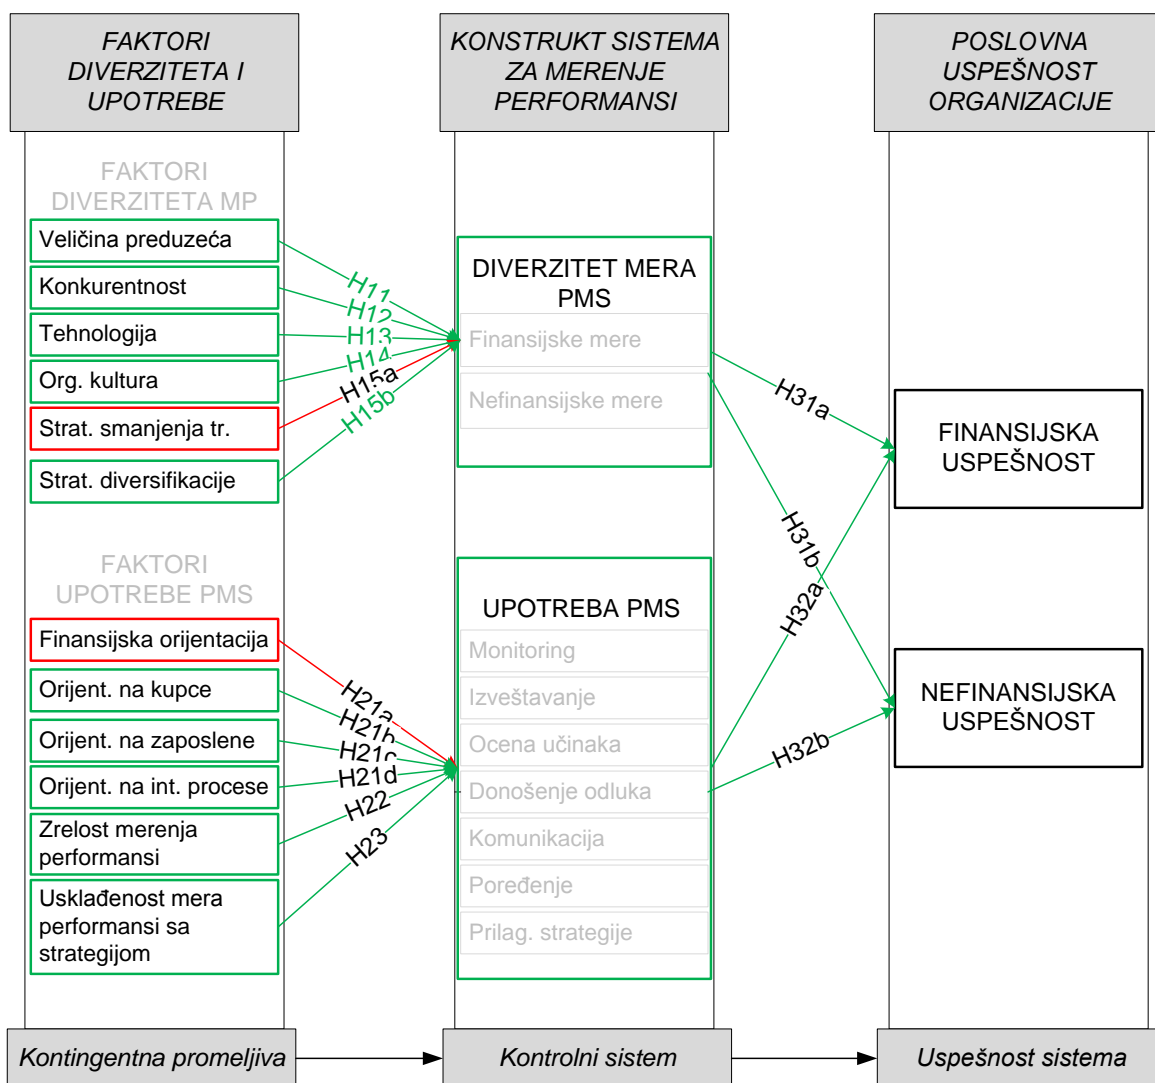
FAKTORI DIVERZITETA I UPOTREBE

KONSTRUKT SISTEMA ZA MERENJE PERFORMANSI

POSLOVNA USPEŠNOST ORGANIZACIJE

FAKTORI DIVERZITETA MP

Veličina preduzeća

Konkurentnost

Tehnologija

Org. kultura

Strat. smanjenja tr.

Strat. diversifikacije

H11

H12

H13

H14

H15a

H15b

DIVERZITET MERA PMS

Finansijske mere

Nefinansijske mere

H31a

FINANSIJSKA USPEŠNOST

H31b

FAKTORI UPOTREBE PMS

Finansijska orijentacija

Orijent. na kupce

Orijent. na zaposlene

Orijent. na int. procese

Zrelost merenja performansi

Usklađenost mera performansi sa strategijom

H21a

H21b

H21c

H21d

H22

H23

UPOTREBA PMS

Monitoring

Izveštavanje

Ocena učinaka

Donošenje odluka

Komunikacija

Poređenje

Prilag. strategije

H32a

H32b

NEFINANSIJSKA USPEŠNOST

Kontingentna promeljiva

Kontrolni sistem

Uspešnost sistema